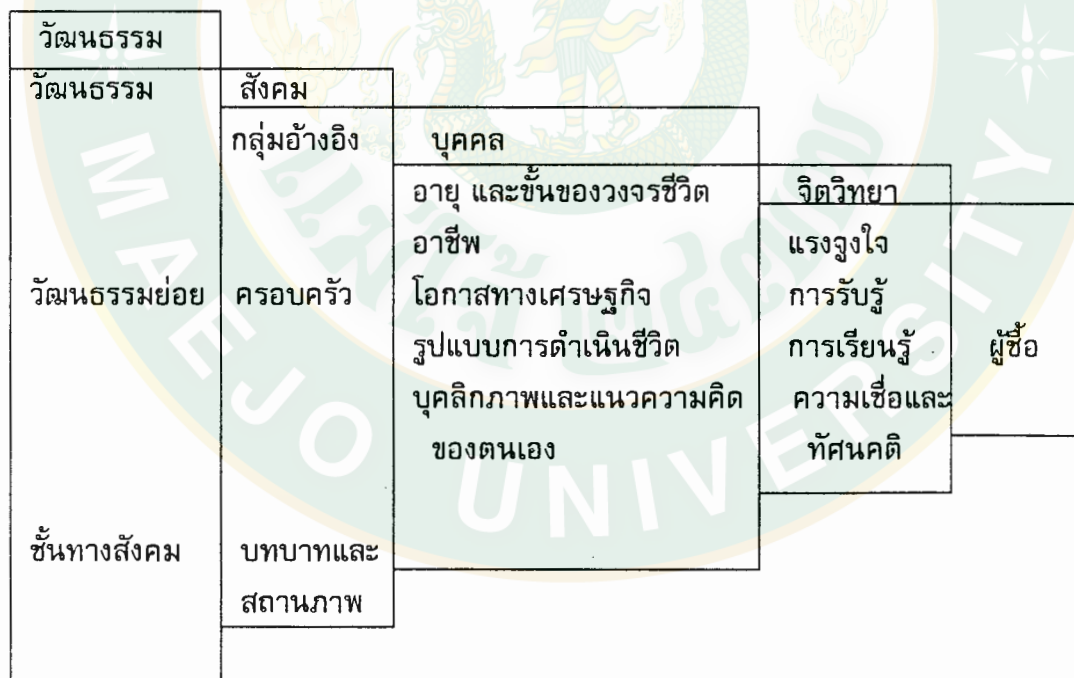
วัฒนธรรม

วัฒนธรรม
วัฒนธรรมย่อย
ชั้นทางสังคม

สังคม
กลุ่มอ้างอิง
ครอบครัว
บทบาทและสถานภาพ

บุคคล
อายุ และขั้นของวงจรชีวิต
อาชีพ
โอกาสทางเศรษฐกิจ
รูปแบบการดำเนินชีวิต
บุคลิกภาพและแนวความคิดของตนเอง

จิตวิทยา
แรงจูงใจ
การรับรู้
การเรียนรู้
ความเชื่อและทัศนคติ

ผู้ซื้อ

MAEJO UNIVERSITY